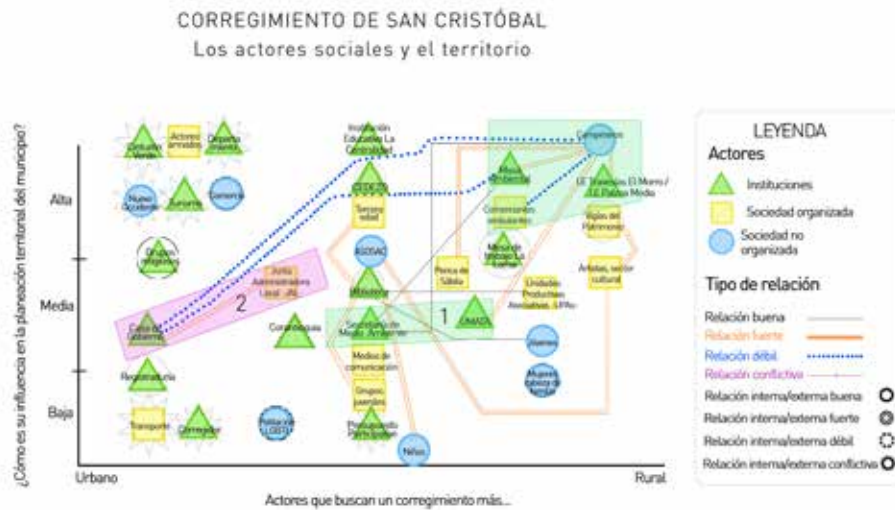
CORREGIMIENTO DE SAN CRISTÓBAL
Los actores sociales y el territorio

¿Cómo es su influencia en la planeación territorial del municipio?

Alta

Media

Baja

Urbano

Rural

Actores que buscan un corregimiento más...

Cinturón Verde
Actores armados
Deporte (Inder)
Nuevo Occidente
Turismo
Comercio
Grupos religiosos
Casa de Gobierno
Junta Administradora Local - JAL
2
Corantioquia
Registraduría
Transporte
Corregidor
Población LGBTI
Institución Educativa La Centralidad
CEDEZO
Sector salud
ASOSAD
Ministerio
Secretaría de Medio Ambiente
Medios de comunicación
Grupos juveniles
Presupuesto Participativo
Niños
Mesa Ambiental
Comerciantes y inversores
Mesa de trabajo La Loma
Penca de Sábila
1
UMATA
Unidades Productivas Asociativas - UPAs
Jóvenes
Mujeres (Mesa de trabajo)
Campesinos
I.E. Travesías, El Morro / I.E. Pablo Medio
Vigías del Patrimonio
Artistas, sector cultural

LEYENDA
Actores
Instituciones
Sociedad organizada
Sociedad no organizada

Tipo de relación
Relación buena
Relación fuerte
Relación débil
Relación conflictiva
Relación interna/externa buena
Relación interna/externa fuerte
Relación interna/externa débil
Relación interna/externa conflictiva